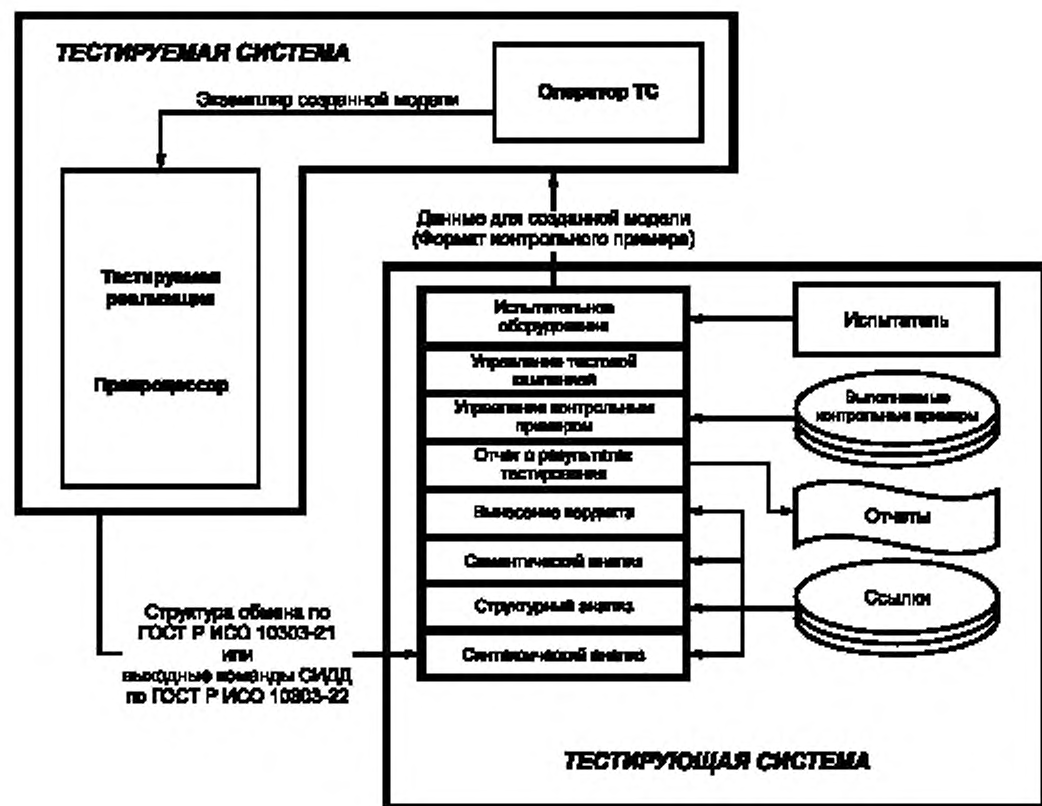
ТЕСТИРУЕМАЯ СИСТЕМА

Экземпляр созданной модели

Оператор ТС

Тестируемая реализация

Препроцессор

Данные для созданной модели (Формат контрольного примера)

Испытательное оборудование

Испытатель

Управление тестовой сессией

Управление контрольным примером

Выполняемые контрольные примеры

Отчет о результатах тестирования

Вынесение вердикта

Отчеты

Семантический анализ

Структурный анализ

Ссылки

Синтаксический анализ

Структура обмена по ГОСТ Р ИСО 10303-21 или выходные команды СИДД по ГОСТ Р ИСО 10303-22

ТЕСТИРУЮЩАЯ СИСТЕМА